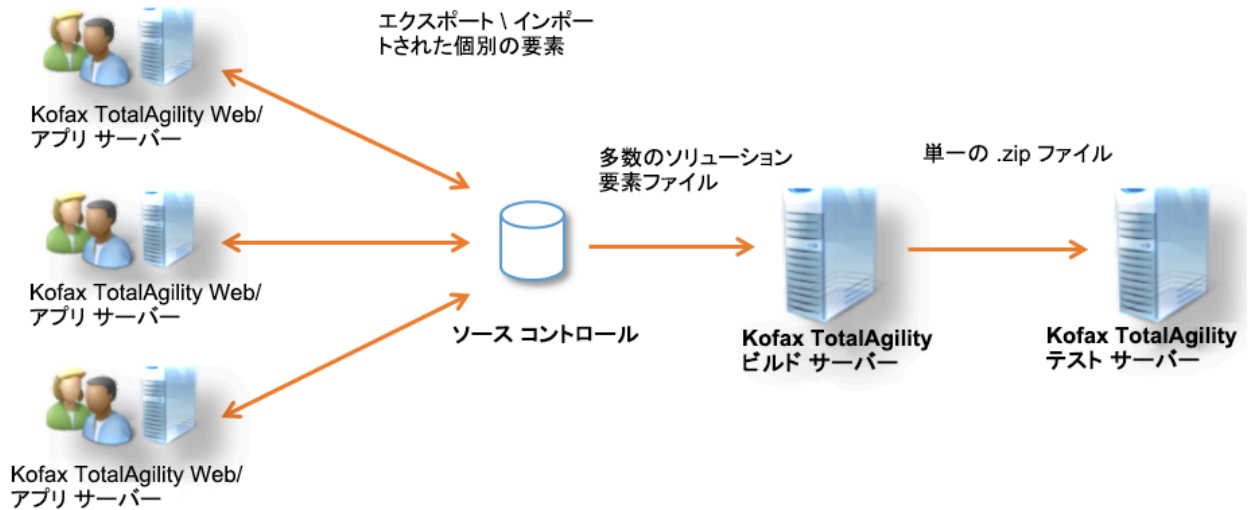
エクスポート \ インポートされた個別の要素

Kofax TotalAgility Web/ アプリ サーバー

Kofax TotalAgility Web/ アプリ サーバー

Kofax TotalAgility Web/ アプリ サーバー

多数のソリューション 要素ファイル

ソース コントロール

単一の .zip ファイル

Kofax TotalAgility ビルド サーバー

Kofax TotalAgility テスト サーバー